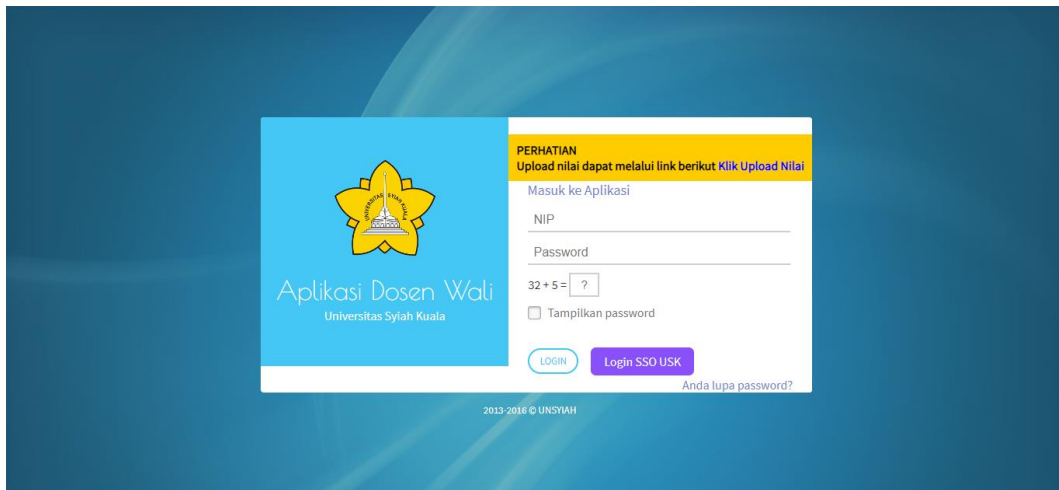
UNIVERSITAS SYIAH KUALA

Aplikasi Dosen Wali
Universitas Syiah Kuala

PERHATIAN
Upload nilai dapat melalui link berikut Klik Upload Nilai

Masuk ke Aplikasi

NIP

Password

32 + 5 = ?

Tampilkan password

LOGIN

Login SSO USK

Anda lupa password?

2013-2016 © UNSYIAH